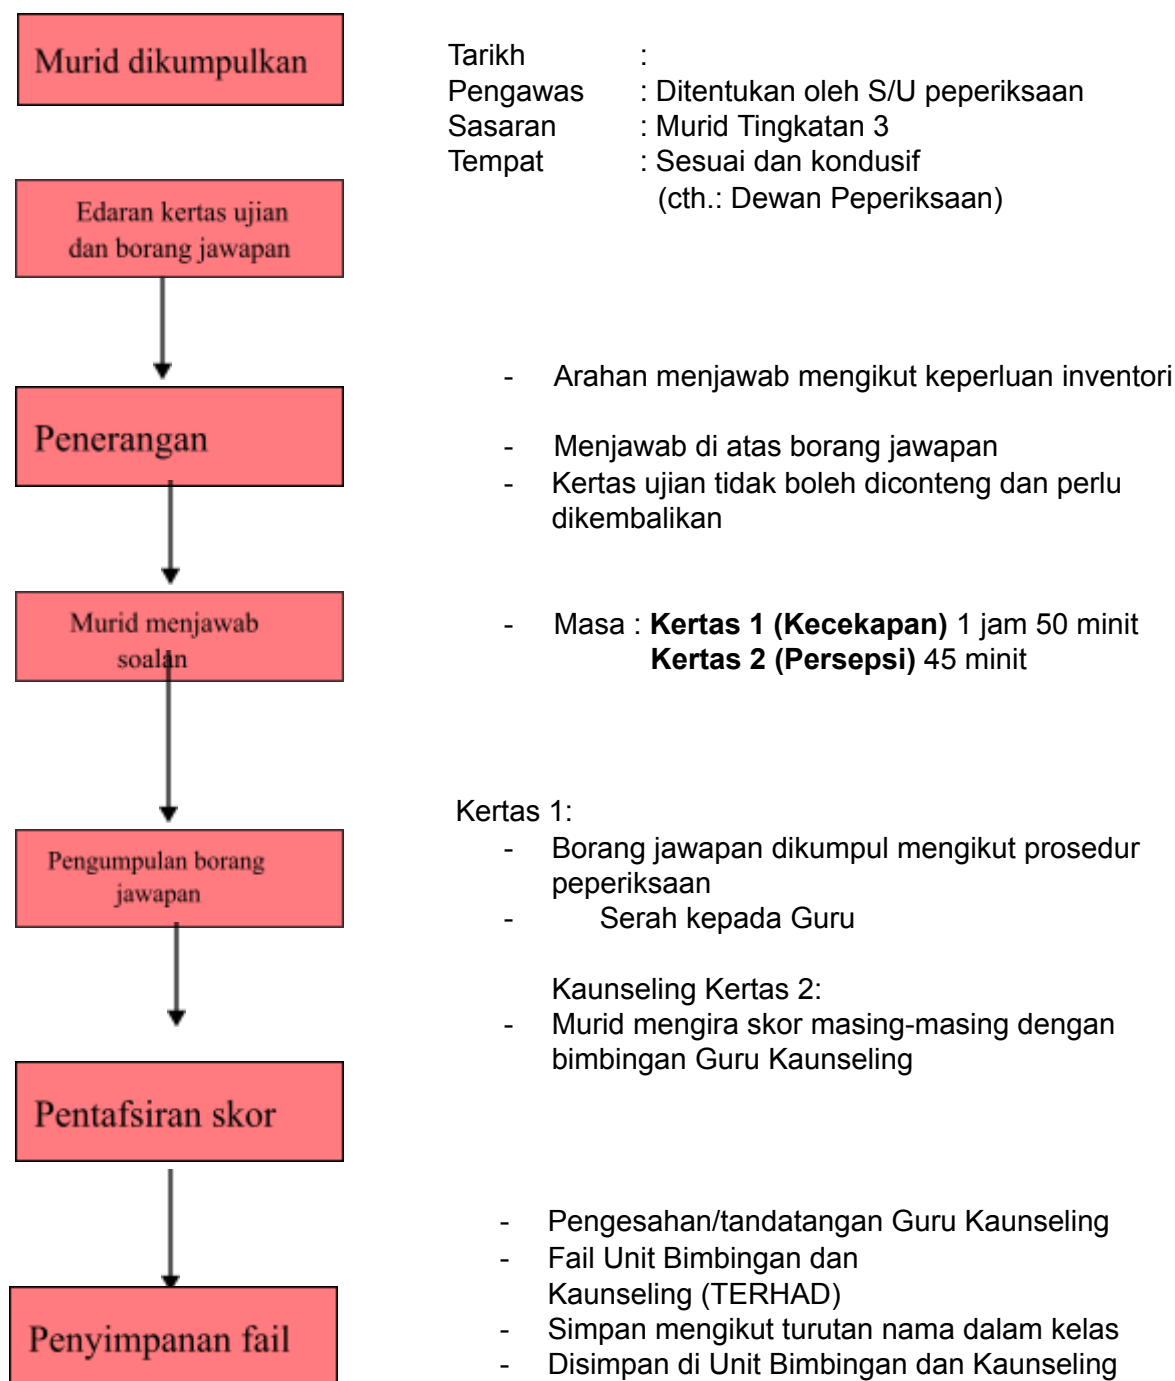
Murid dikumpulkan

Edaran kertas ujian dan borang jawapan

Penerangan

Murid menjawab soalan

Pengumpulan borang jawapan

Pentafsiran skor

Penyimpanan fail

Tarikh :
Pengawas : Ditentukan oleh S/U peperiksaan
Sasaran : Murid Tingkatan 3
Tempat : Sesuai dan kondusif
(cth.: Dewan Peperiksaan)

- Arahan menjawab mengikut keperluan inventori

- Menjawab di atas borang jawapan
- Kertas ujian tidak boleh diconteng dan perlu dikembalikan

- Masa : **Kertas 1 (Kecekapan)** 1 jam 50 minit
**Kertas 2 (Persepsi)** 45 minit

Kertas 1:
- Borang jawapan dikumpul mengikut prosedur peperiksaan
- Serah kepada Guru

Kaunseling Kertas 2:
- Murid mengira skor masing-masing dengan bimbingan Guru Kaunseling

- Pengesahan/tandatangan Guru Kaunseling
- Fail Unit Bimbingan dan Kaunseling (TERHAD)
- Simpan mengikut turutan nama dalam kelas
- Disimpan di Unit Bimbingan dan Kaunseling